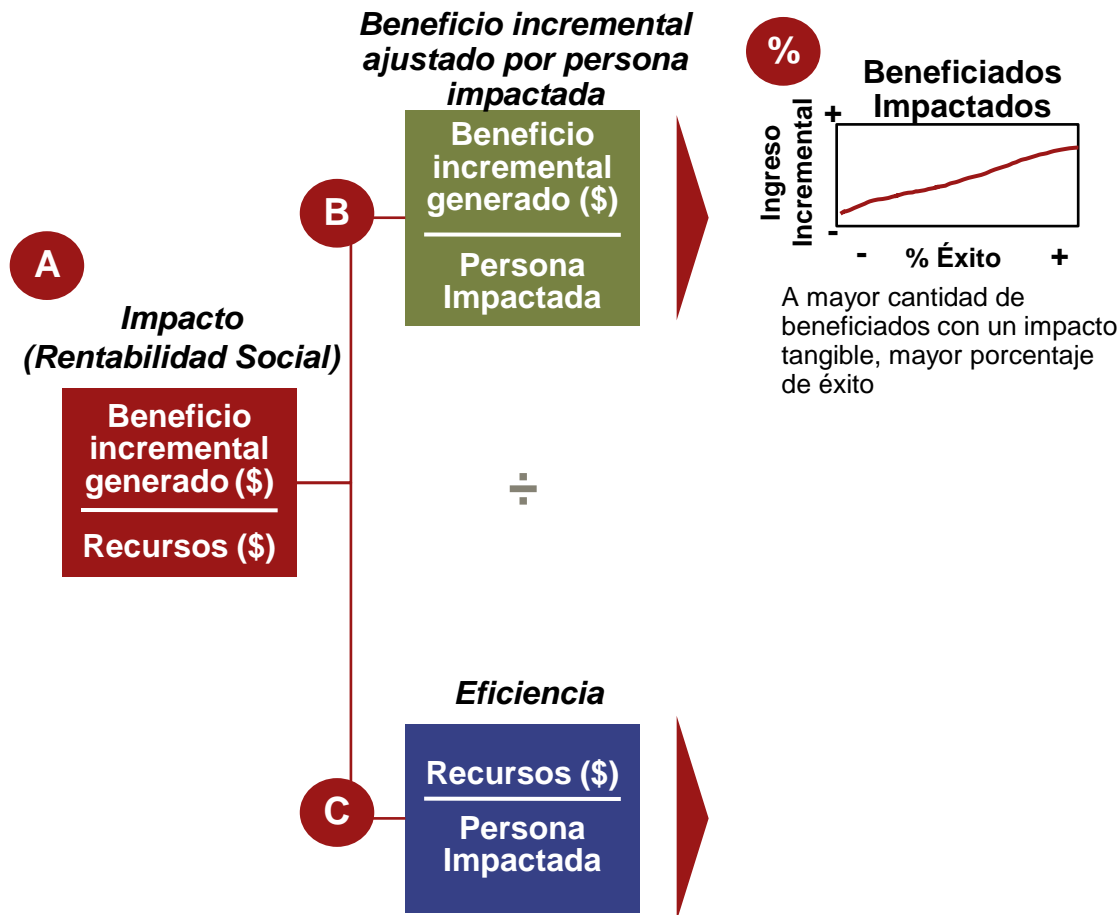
Beneficio incremental ajustado por persona impactada

%

Beneficiados Impactados

Ingreso Incremental

+

-

-

% Éxito

+

A mayor cantidad de beneficiados con un impacto tangible, mayor porcentaje de éxito

B

Beneficio incremental generado ($)

Persona Impactada

A

Impacto (Rentabilidad Social)

Beneficio incremental generado ($)

Recursos ($)

÷

Eficiencia

C

Recursos ($)

Persona Impactada